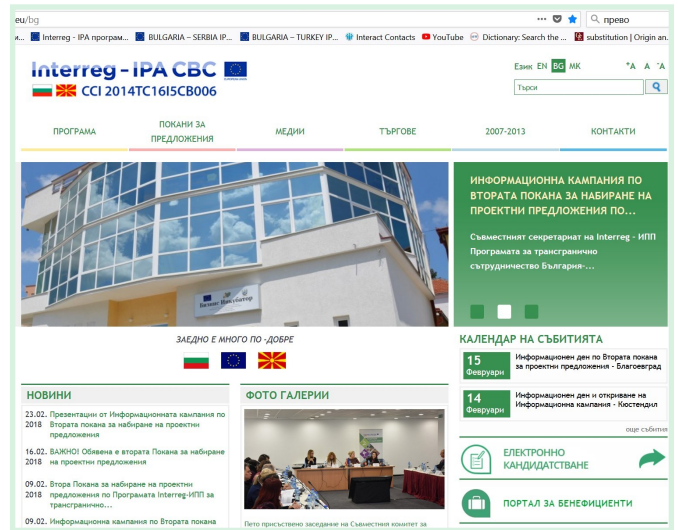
eu/bg

прево

Interreg - IPA програм... BULGARIA – SERBIA IP... BULGARIA – TURKEY IP... Interact Contacts YouTube Dictionary: Search the ... substitution | Origin an...

Interreg - IPA CBC

CCI 2014TC16I5CB006

Език EN BG MK

+A A -A

Търси

ПРОГРАМА

ПОКАНИ ЗА ПРЕДЛОЖЕНИЯ

МЕДИИ

ТЪРГОВЕ

2007-2013

КОНТАКТИ

Бизнес Инкубатор

ИНФОРМАЦИОННА КАМПАНИЯ ПО ВТОРАТА ПОКАНА ЗА НАБИРАНЕ НА ПРОЕКТНИ ПРЕДЛОЖЕНИЯ ПО...

Съвместният секретариат на Interreg - ИПП Програмата за трансгранично сътрудничество България-...

ЗАЕДНО Е МНОГО ПО -ДОБРЕ

КАЛЕНДАР НА СЪБИТИЯТА

15 Февруари Информационен ден по Втората покана за проектни предложения - Благоевград

14 Февруари Информационен ден и откриване на Информационна кампания - Кюстендил

още събития

НОВИНИ

23.02.2018 Презентации от Информационната кампания по Втората покана за набиране на проектни предложения

16.02.2018 ВАЖНО! Обявена е Втората Покана за набиране на проектни предложения

09.02.2018 Втора Покана за набиране на проектни предложения по Програмата Interreg-ИПП за трансгранично...

09.02. Информационна кампания по Втората покана

ФОТО ГАЛЕРИИ

Пето присъствено заседание на Съвместния комитет за

ЕЛЕКТРОННО КАНДИДАТСТВАНЕ

ПОРТАЛ ЗА БЕНЕФИЦИЕНТИ